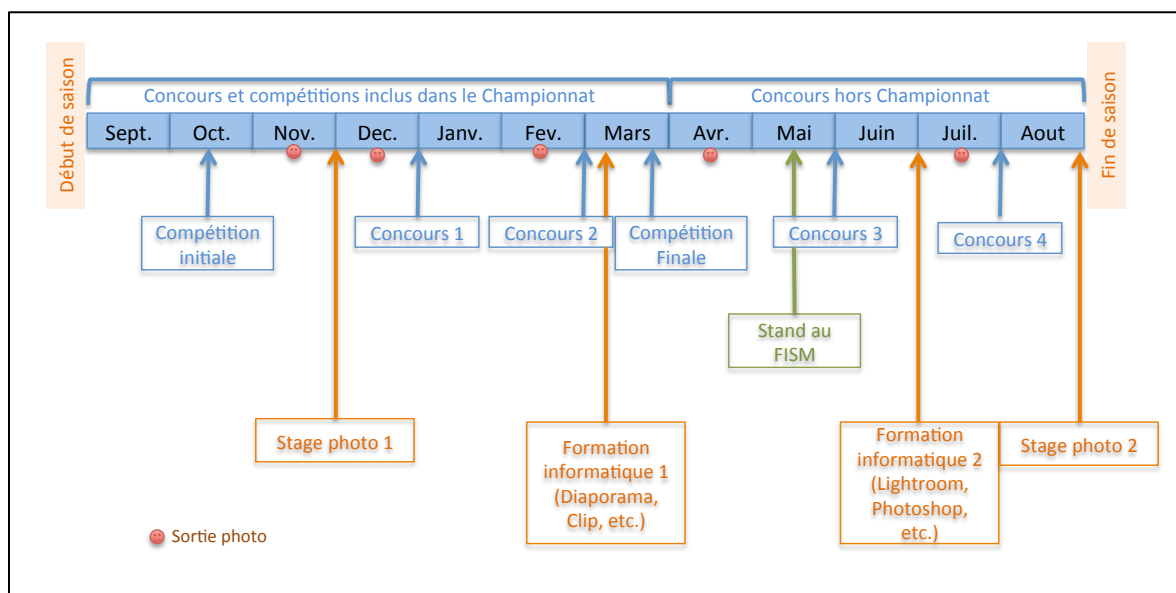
Début de saison

Concours et compétitions inclus dans le Championnat

Concours hors Championnat

Fin de saison

| Sept. | Oct. | Nov. | Dec. | Janv. | Fev. | Mars | Avr. | Mai | Juin | Juil. | Aout |
|---|---|---|---|---|---|---|---|---|---|---|---|

Compétition initiale

Concours 1

Concours 2

Compétition Finale

Concours 3

Concours 4

Stand au FISM

Stage photo 1

Formation informatique 1 (Diaporama, Clip, etc.)

Formation informatique 2 (Lightroom, Photoshop, etc.)

Stage photo 2

Sortie photo